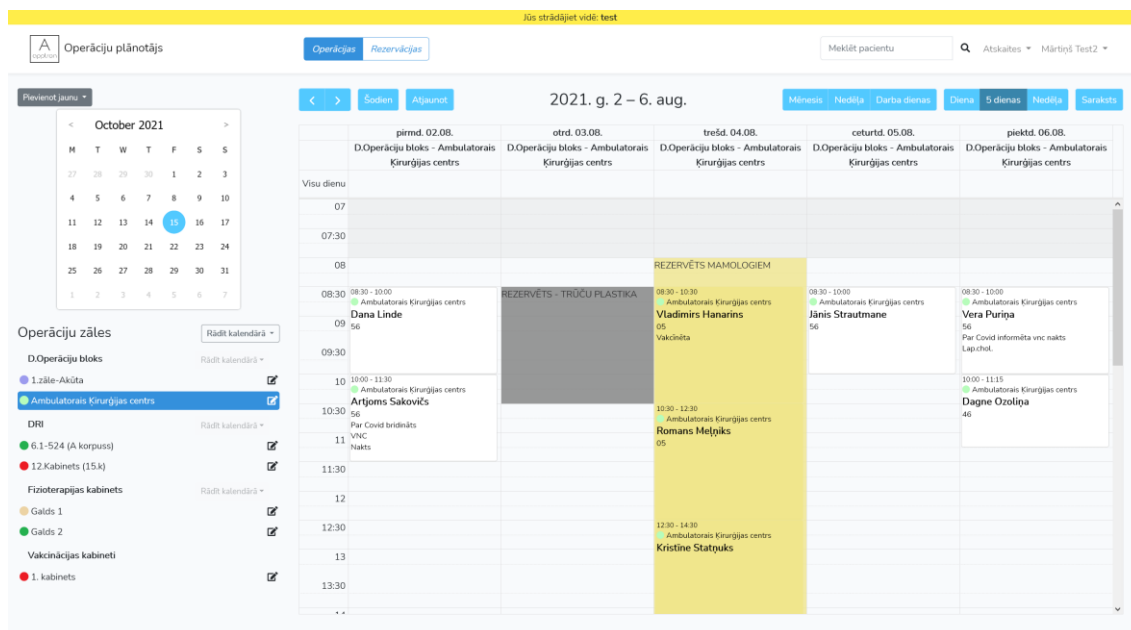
Jūs strādājiet vidē: test

A
Operāciju plānotājs

Operācijas Rezervācijas

Meklēt pacientu

Atskaites Mārtiņš Test2

Pievienot jaunu

October 2021

| M | T | W | T | F | S | S |
|---|---|---|---|---|---|---|
| 27 | 28 | 29 | 30 | 1 | 2 | 3 |
| 4 | 5 | 6 | 7 | 8 | 9 | 10 |
| 11 | 12 | 13 | 14 | 15 | 16 | 17 |
| 18 | 19 | 20 | 21 | 22 | 23 | 24 |
| 25 | 26 | 27 | 28 | 29 | 30 | 31 |
| 1 | 2 | 3 | 4 | 5 | 6 | 7 |

Operāciju zāles
Rādīt kalendārā

D.Operāciju bloks
Rādīt kalendārā
1.zāle-Akūta
Ambulatorais Ķirurģijas centrs

DRI
Rādīt kalendārā
6.1-524 (A korpuss)
12.Kabinets (15.k)

Fizioterapijas kabinets
Rādīt kalendārā
Galds 1
Galds 2

Vakcinācijas kabineti
1. kabinets

Šodien Atjaunot

2021. g. 2 – 6. aug.

Mēnesis Nedēļa Darba dienas Diena 5 dienas Nedēļa Saraksts

pirmd. 02.08.
D.Operāciju bloks - Ambulatorais Ķirurģijas centrs

otrd. 03.08.
D.Operāciju bloks - Ambulatorais Ķirurģijas centrs

trešd. 04.08.
D.Operāciju bloks - Ambulatorais Ķirurģijas centrs

ceturtd. 05.08.
D.Operāciju bloks - Ambulatorais Ķirurģijas centrs

piektd. 06.08.
D.Operāciju bloks - Ambulatorais Ķirurģijas centrs

Visu dienu

07
07:30
08
08:30
09
09:30
10
10:30
11
11:30
12
12:30
13
13:30

REZERVĒTS MAMOLOGIEM

REZERVĒTS - TRŪČU PLASTIKA

08:30 - 10:00
Ambulatorais Ķirurģijas centrs
Dana Linde
56

10:00 - 11:30
Ambulatorais Ķirurģijas centrs
Artjoms Sakovičs
56
Par Covid brīdināts
VNC
Nakts

08:30 - 10:30
Ambulatorais Ķirurģijas centrs
Vladimirs Hanarins
05
Vakcinēta

10:30 - 12:30
Ambulatorais Ķirurģijas centrs
Romans Meļņiks
05

12:30 - 14:30
Ambulatorais Ķirurģijas centrs
Kristīne Statņuks

08:30 - 10:00
Ambulatorais Ķirurģijas centrs
Jānis Strautmane
56

08:30 - 10:00
Ambulatorais Ķirurģijas centrs
Vera Puriņa
56
Par Covid informēta vnc nakts
Lap.chol.

10:00 - 11:15
Ambulatorais Ķirurģijas centrs
Dagne Ozoliņa
46